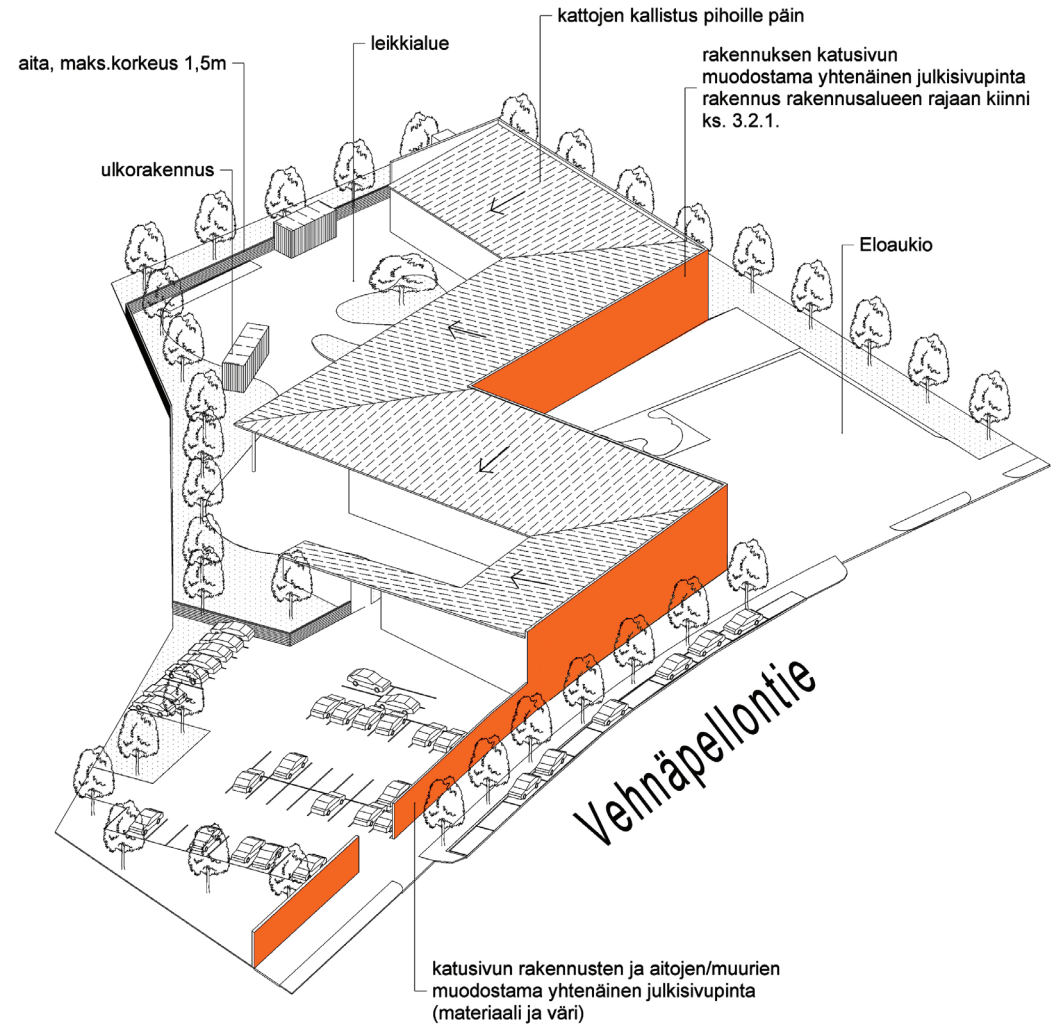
kattojen kallistus pihoille päin

leikkialue

aita, maks.korkeus 1,5m

rakennuksen katusivun muodostama yhtenäinen julkisivupinta rakennus rakennusalueen rajaan kiinni ks. 3.2.1.

ulkorakennus

Eloaukio

Vehnäpellontie

katusivun rakennusten ja aitojen/muurien muodostama yhtenäinen julkisivupinta (materiaali ja väri)